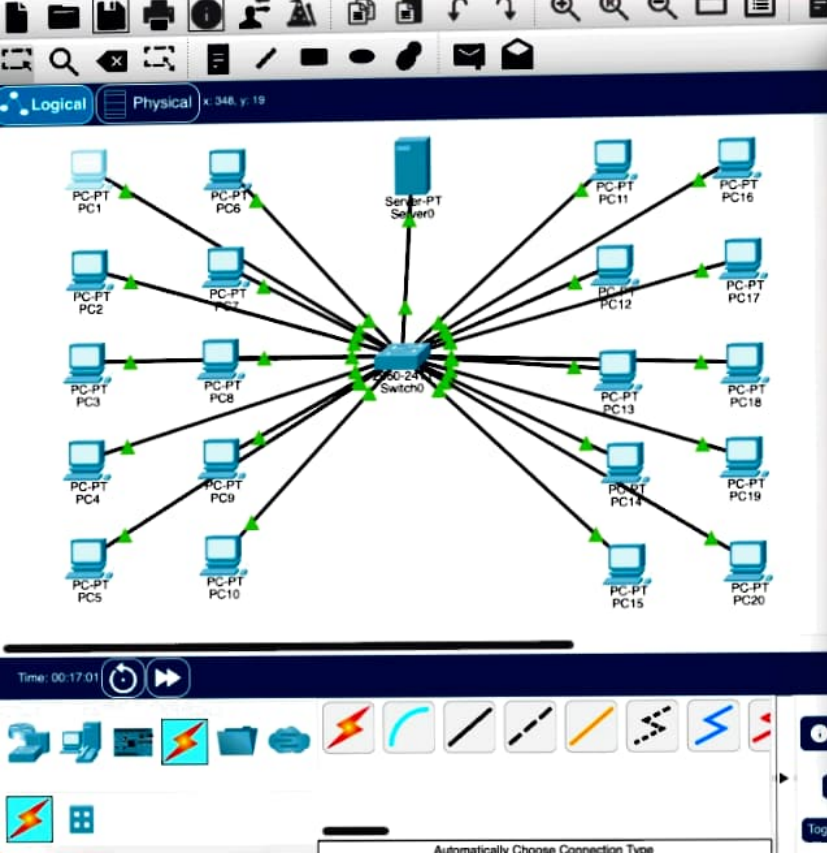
Logical
Physical
x: 348, y: 19

PC-PT
PC1
PC-PT
PC6
Server-PT
Server0
PC-PT
PC11
PC-PT
PC16
PC-PT
PC2
PC-PT
PC7
PC-PT
PC12
PC-PT
PC17
PC-PT
PC3
PC-PT
PC8
2960-24
Switch0
PC-PT
PC13
PC-PT
PC18
PC-PT
PC4
PC-PT
PC9
PC-PT
PC14
PC-PT
PC19
PC-PT
PC5
PC-PT
PC10
PC-PT
PC15
PC-PT
PC20

Time: 00:17:01

Automatically Choose Connection Type
Tog